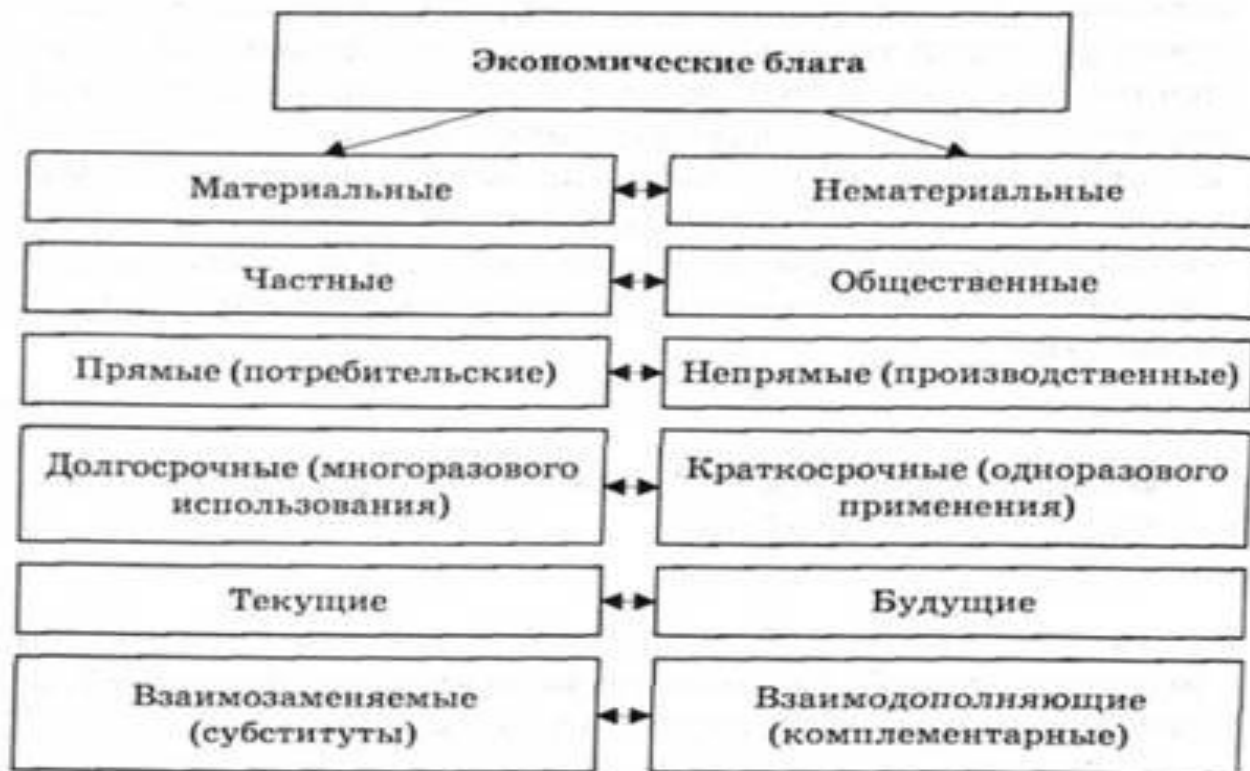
Экономические блага

Материальные

Нематериальные

Частные

Общественные

Прямые (потребительские)

Непрямые (производственные)

Долгосрочные (многоразового использования)

Краткосрочные (одноразового применения)

Текущие

Будущие

Взаимозаменяемые (субституты)

Взаимодополняющие (комплементарные)